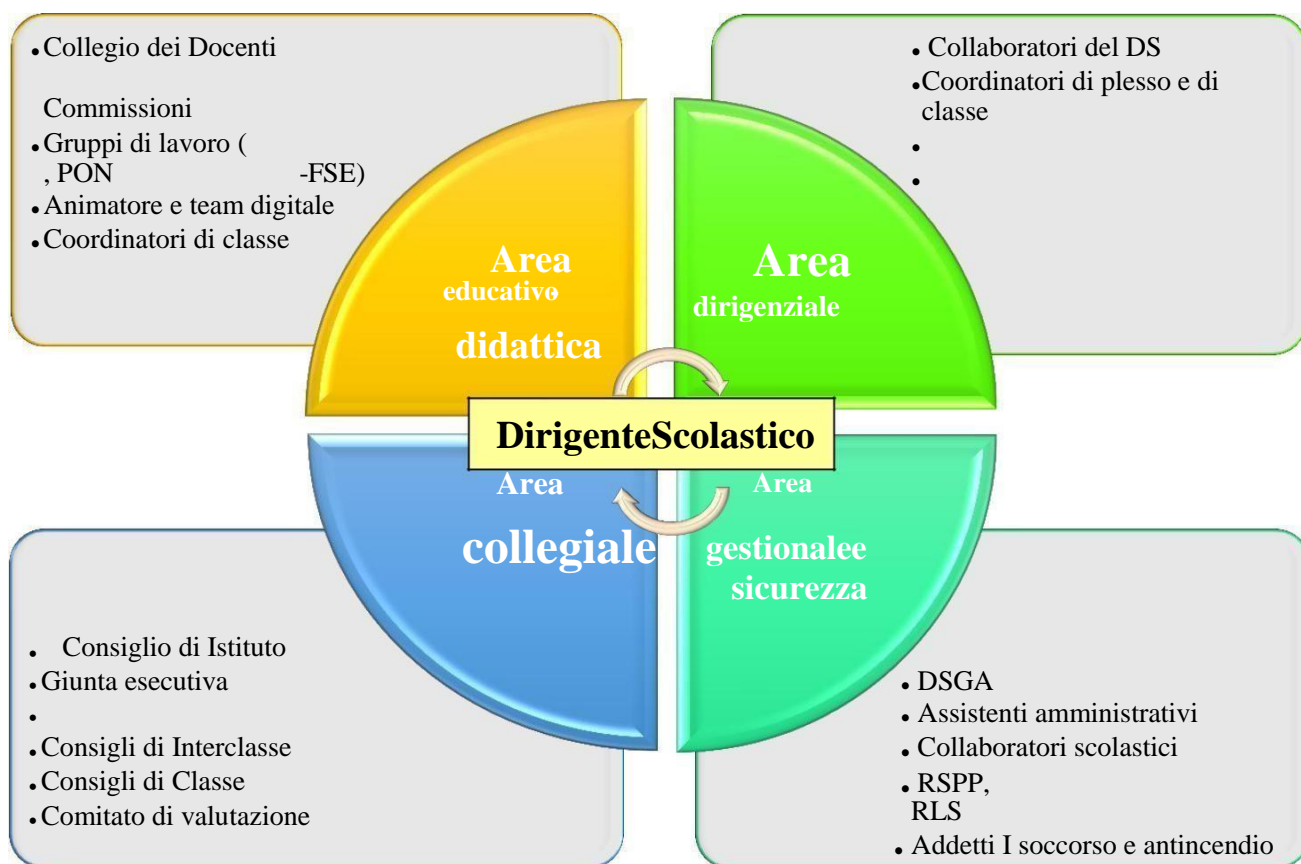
• Collegio dei Docenti

Commissioni
• Gruppi di lavoro (
, PON -FSE)
• Animatore e team digitale
• Coordinatori di classe

• Collaboratori del DS
• Coordinatori di plesso e di classe
•
•

Area educativo didattica

Area dirigenziale

DirigenteScolastico

Area collegiale

Area gestionalee sicurezza

• Consiglio di Istituto
• Giunta esecutiva
•
• Consigli di Interclasse
• Consigli di Classe
• Comitato di valutazione

• DSGA
• Assistenti amministrativi
• Collaboratori scolastici
• RSPP,
RLS
• Addetti I soccorso e antincendio